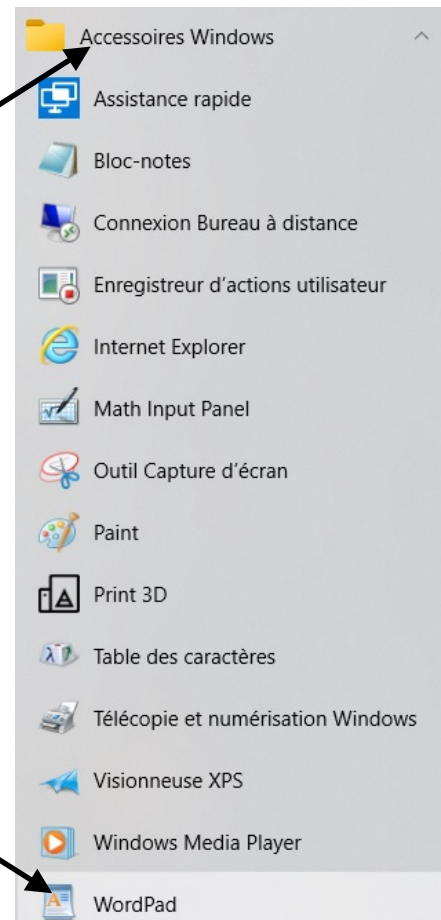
Accessoires Windows

Assistance rapide

Bloc-notes

Connexion Bureau à distance

Enregistreur d'actions utilisateur

Internet Explorer

Math Input Panel

Outil Capture d'écran

Paint

Print 3D

Table des caractères

Télécopie et numérisation Windows

Visionneuse XPS

Windows Media Player

WordPad